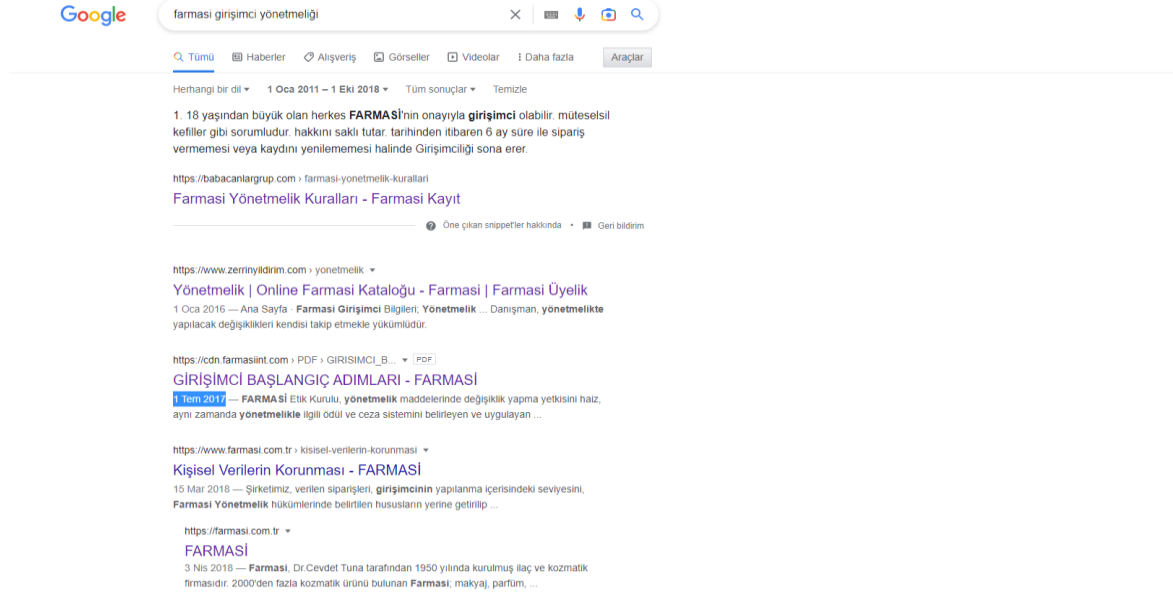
Google

farmasi girişimci yönetmeliği

Tümü   Haberler   Alışveriş   Görseller   Videolar   ⁝ Daha fazla   Araçlar

Herhangi bir dil ▾   1 Oca 2011 – 1 Eki 2018 ▾   Tüm sonuçlar ▾   Temizle

1. 18 yaşından büyük olan herkes FARMASİ'nin onayıyla girişimci olabilir. müteselsil kefiller gibi sorumludur. hakkını saklı tutar. tarihinden itibaren 6 ay süre ile sipariş vermemesi veya kaydını yenilememesi halinde Girişimciliği sona erer.

https://babacanlargrup.com › farmasi-yonetmelik-kurallari
Farmasi Yönetmelik Kuralları - Farmasi Kayıt

Öne çıkan snippet'ler hakkında • Geri bildirim

https://www.zerrinyildirim.com › yonetmelik ▾
Yönetmelik | Online Farmasi Kataloğu - Farmasi | Farmasi Üyelik
1 Oca 2016 — Ana Sayfa · Farmasi Girişimci Bilgileri; Yönetmelik ... Danışman, yönetmelikte yapılacak değişiklikleri kendisi takip etmekle yükümlüdür.

https://cdn.farmasiint.com › PDF › GIRISIMCI_B... ▾ PDF
GİRİŞİMCİ BAŞLANGIÇ ADIMLARI - FARMASİ
1 Tem 2017 — FARMASİ Etik Kurulu, yönetmelik maddelerinde değişiklik yapma yetkisini haiz, aynı zamanda yönetmelikle ilgili ödül ve ceza sistemini belirleyen ve uygulayan ...

https://www.farmasi.com.tr › kisisel-verilerin-korunmasi ▾
Kişisel Verilerin Korunması - FARMASİ
15 Mar 2018 — Şirketimiz, verilen siparişleri, girişimcinin yapılanma içerisindeki seviyesini, Farmasi Yönetmelik hükümlerinde belirtilen hususların yerine getirilip ...

https://farmasi.com.tr ▾
FARMASİ
3 Nis 2018 — Farmasi, Dr.Cevdet Tuna tarafından 1950 yılında kurulmuş ilaç ve kozmatik firmasıdır. 2000'den fazla kozmatik ürünü bulunan Farmasi; makyaj, parfüm, ...